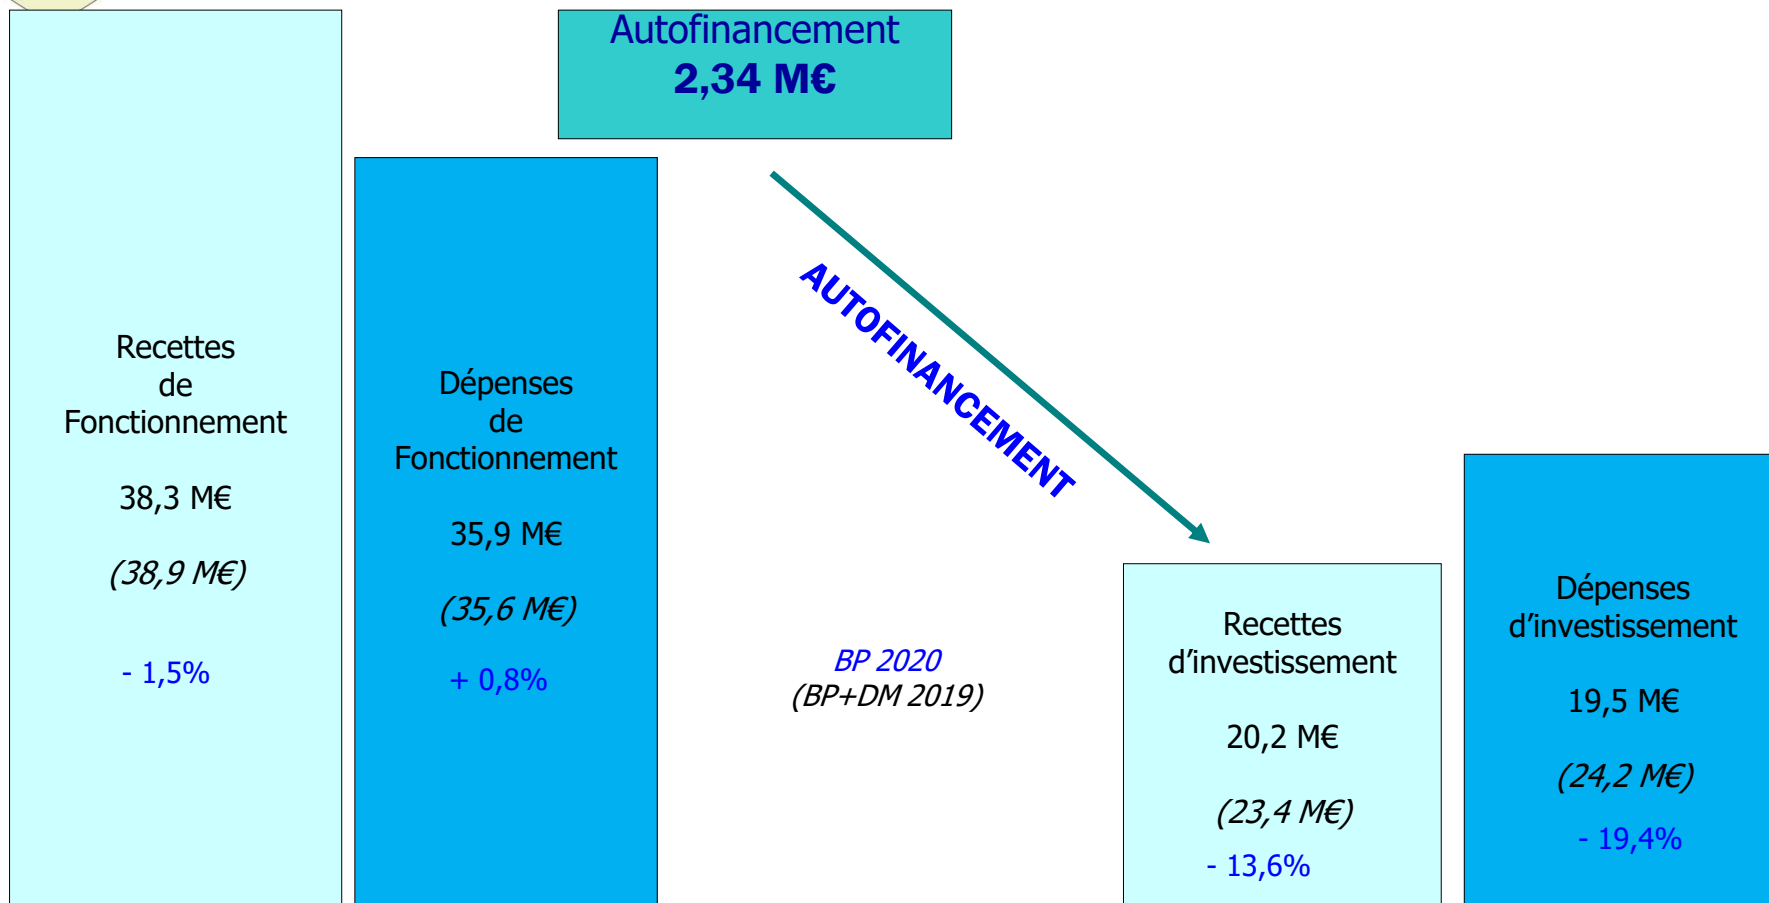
Autofinancement
2,34 M€

Recettes
de
Fonctionnement

38,3 M€

(38,9 M€)

- 1,5%

Dépenses
de
Fonctionnement

35,9 M€

(35,6 M€)

+ 0,8%

AUTOFINANCEMENT

BP 2020
(BP+DM 2019)

Recettes
d'investissement

20,2 M€

(23,4 M€)

- 13,6%

Dépenses
d'investissement

19,5 M€

(24,2 M€)

- 19,4%